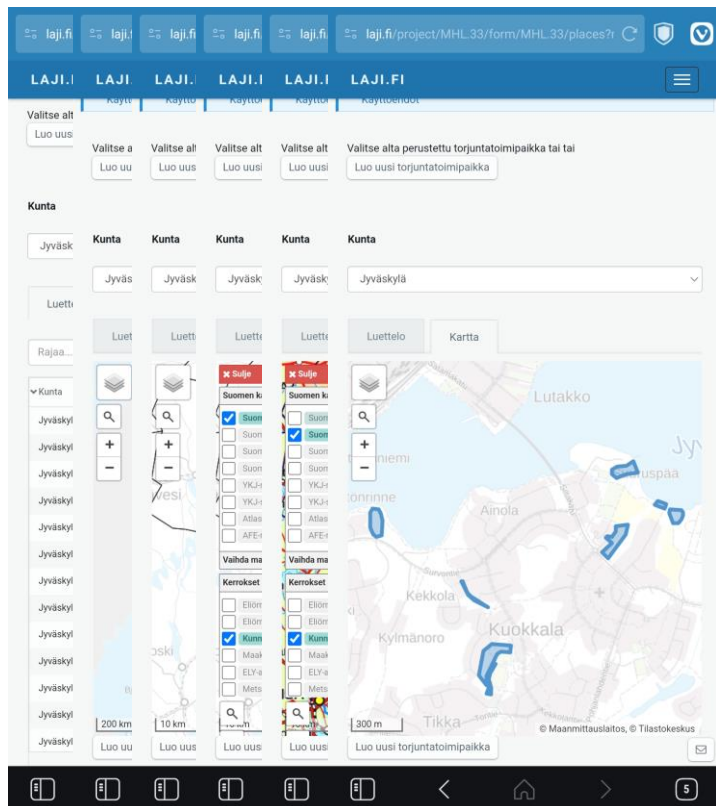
laji.fi laji.f laji.fi laji.fi laji.fi laji.fi/project/MHL.33/form/MHL.33/places?r

LAJI.I LAJI. LAJI. LAJI.I LAJI.I LAJI.FI

Käyttöehdot

Valitse alt
Luo uusi

Valitse a
Luo uu

Valitse alt
Luo uus

Valitse alt
Luo uusi

Valitse alt
Luo uusi

Valitse alta perustettu torjuntatoimipaikka tai tai
Luo uusi torjuntatoimipaikka

Kunta
Jyväsk

Kunta
Jyväs

Kunta
Jyväsk

Kunta
Jyväsky

Kunta
Jyväsky

Kunta
Jyväskylä

Luette
Luet
Luett
Lutte
Luette

Luettelo
Kartta

Rajaa...
Kunta
Jyväskyl
Jyväskyl
Jyväskyl
Jyväskyl
Jyväskyl
Jyväskyl
Jyväskyl
Jyväskyl
Jyväskyl
Jyväskyl
Jyväskyl
Jyväskyl
Jyväskyl

Sulje
Suomen k
Suom
Suom
Suom
Suom
YKJ-
YKJ-
Atlas
AFE-
Vaihda ma
Kerrokset
Eliön
Eliön
Kunn
Maak
ELY-a
Mets

Sulje
Suomen k
Suom
Suom
Suom
Suom
YKJ-
YKJ-
Atlas
AFE-
Vaihda ma
Kerrokset
Eliön
Eliön
Kunn
Maak
ELY-a
Mets

Lutakko
Jy
niemi
uspää
önnne
Ainola
Kekkola
Kylmänoro
Kuokkala
Tikka
vesi
oski

200 km
10 km
300 m
© Maanmittauslaitos, © Tilastokeskus

Luo uu
Luo uus
Luo uusi
Luo uusi
Luo uusi torjuntatoimipaikka

5